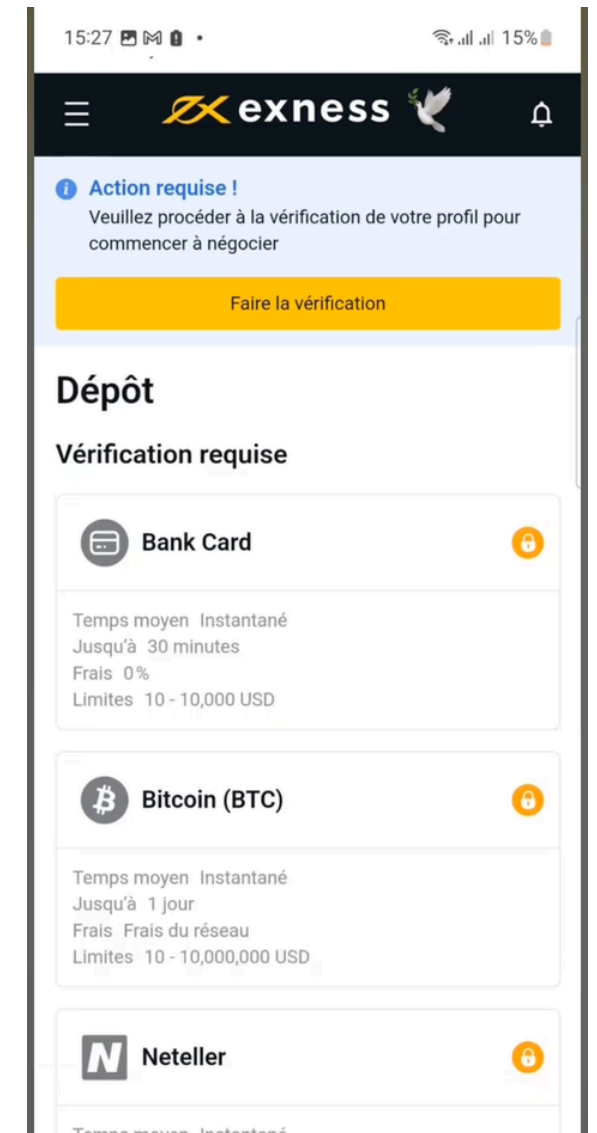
15:27 15%

exness

Action requise !
Veuillez procéder à la vérification de votre profil pour commencer à négocier

Faire la vérification

Dépôt

Vérification requise

Bank Card

Temps moyen Instantané
Jusqu'à 30 minutes
Frais 0%
Limites 10 - 10,000 USD

Bitcoin (BTC)

Temps moyen Instantané
Jusqu'à 1 jour
Frais Frais du réseau
Limites 10 - 10,000,000 USD

Neteller

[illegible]